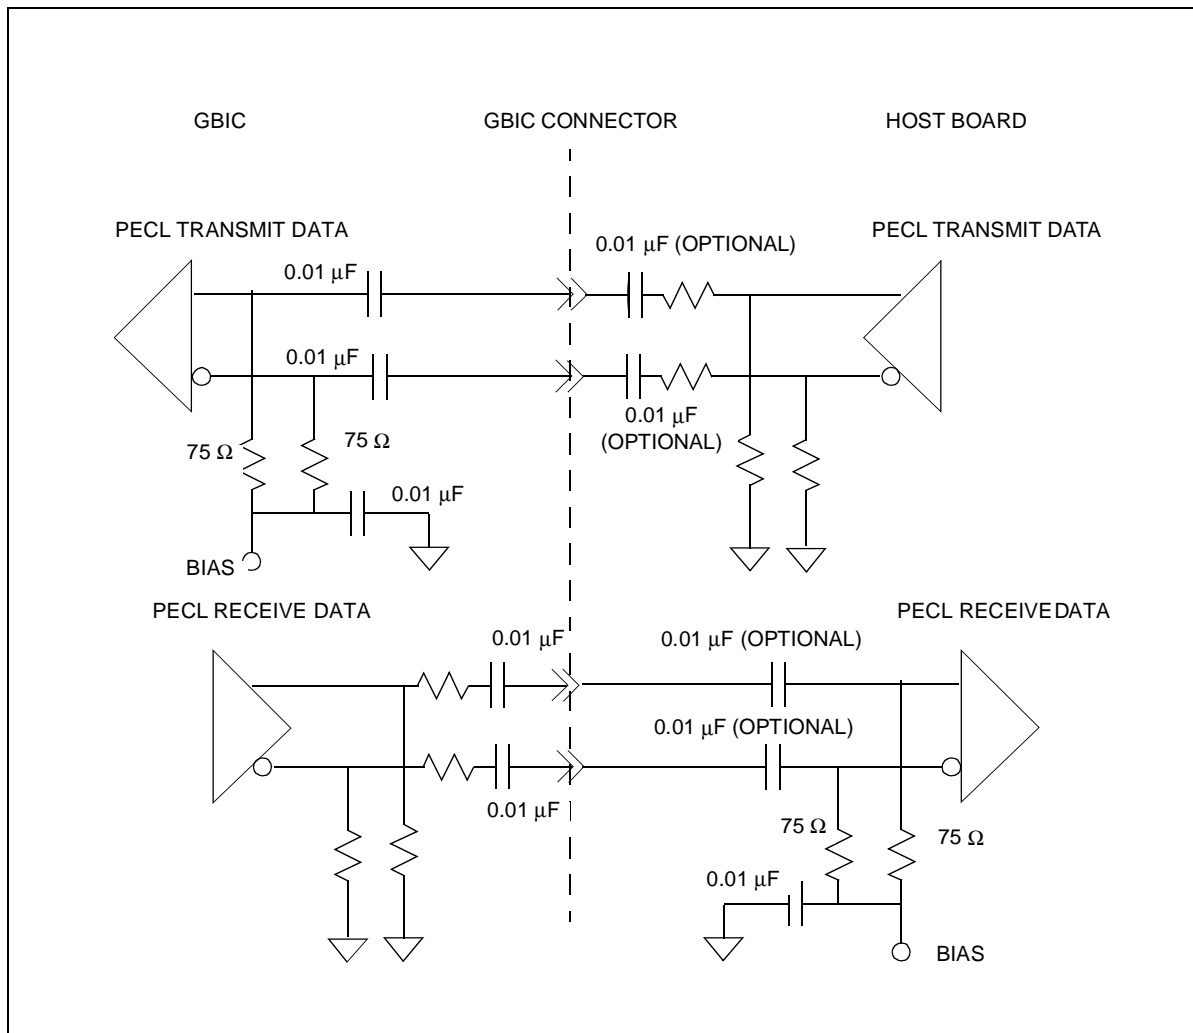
GBIC

GBIC CONNECTOR

HOST BOARD

PECL TRANSMIT DATA

0.01 $\mu$F

0.01 $\mu$F (OPTIONAL)

PECL TRANSMIT DATA

0.01 $\mu$F

0.01 $\mu$F (OPTIONAL)

75 $\Omega$

75 $\Omega$

0.01 $\mu$F

BIAS

PECL RECEIVE DATA

0.01 $\mu$F

0.01 $\mu$F (OPTIONAL)

PECL RECEIVE DATA

0.01 $\mu$F (OPTIONAL)

0.01 $\mu$F

75 $\Omega$

75 $\Omega$

0.01 $\mu$F

BIAS